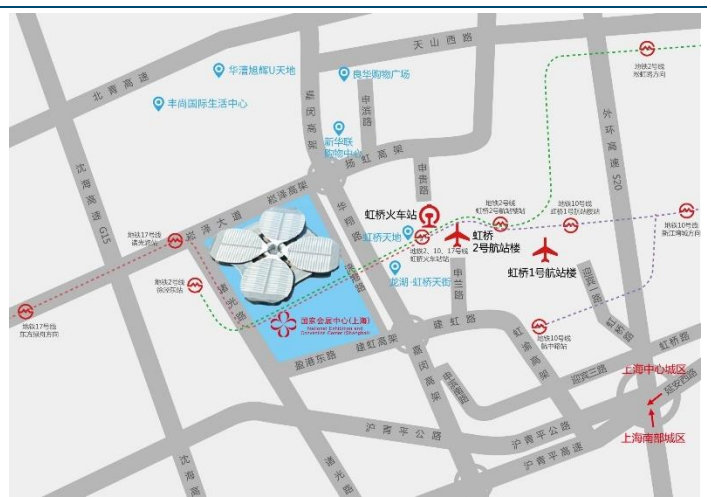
天山西路
华漕旭辉U天地
良华购物广场
北青高速
丰尚国际生活中心
申昆路
新华联购物中心
嘉闵高架
地铁2号线淞虹路方向
外环高速 S20
沪宁高速 G15
崧泽高架
申贵路
虹桥火车站
地铁2号线虹桥2号航站楼站
地铁10号线虹桥1号航站楼站
地铁10号线新江湾城方向
地铁17号线诸光路站
崧泽大道
华翔路
虹桥天地
虹桥2号航站楼
地铁2、10、17号线虹桥火车站站
虹桥1号航站楼
地铁2号线徐泾东站
诸光路
申兰路
龙湖·虹桥天街
地铁17号线东方绿舟方向
国家会展中心(上海)
National Exhibition and Convention Center (Shanghai)
迎宾三路
虹桥路
建虹高架
盈港东路
嘉闵高架
地铁10号线航中路站
上海中心城区
延安西路
沪青平公路
沪青平公路
沪青平高速
上海南部城区
沈砖公路
诸光路